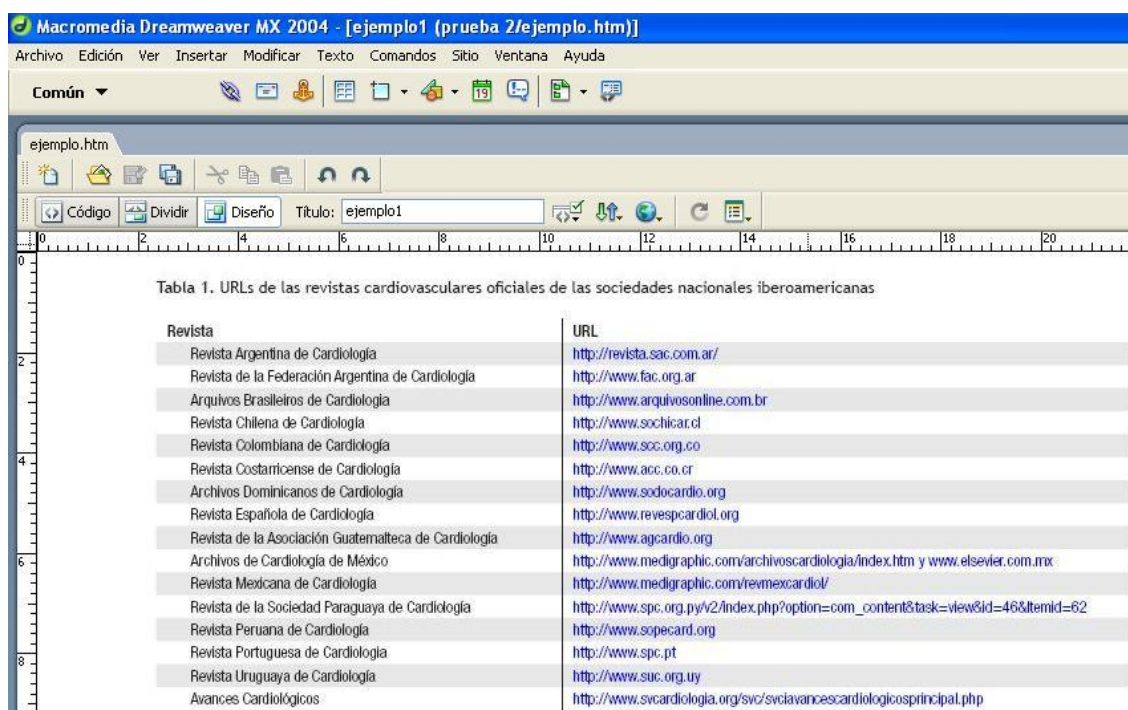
Macromedia Dreamweaver MX 2004 - [ejemplo1 (prueba 2/ejemplo.htm)]

Archivo Edición Ver Insertar Modificar Texto Comandos Sitio Ventana Ayuda

Común ▼

ejemplo.htm

Código Dividir Diseño Título: ejemplo1

0 2 4 6 8 10 12 14 16 18 20

Tabla 1. URLs de las revistas cardiovasculares oficiales de las sociedades nacionales iberoamericanas

| Revista | URL |
|---|---|
| Revista Argentina de Cardiología | http://revista.sac.com.ar/ |
| Revista de la Federación Argentina de Cardiología | http://www.fac.org.ar |
| Arquivos Brasileiros de Cardiologia | http://www.arquivosonline.com.br |
| Revista Chilena de Cardiología | http://www.sochicar.cl |
| Revista Colombiana de Cardiología | http://www.scc.org.co |
| Revista Costarricense de Cardiología | http://www.acc.co.cr |
| Archivos Dominicanos de Cardiología | http://www.sodocardio.org |
| Revista Española de Cardiología | http://www.revespcardiol.org |
| Revista de la Asociación Guatemalteca de Cardiología | http://www.agcardio.org |
| Archivos de Cardiología de México | http://www.medigraphic.com/archivoscardiologia/index.htm y www.elsevier.com.mx |
| Revista Mexicana de Cardiología | http://www.medigraphic.com/revmexcardiol/ |
| Revista de la Sociedad Paraguaya de Cardiología | http://www.spc.org.py/v2/index.php?option=com_content&task=view&id=46&Itemid=62 |
| Revista Peruana de Cardiología | http://www.sopecard.org |
| Revista Portuguesa de Cardiologia | http://www.spc.pt |
| Revista Uruguaya de Cardiología | http://www.suc.org.uy |
| Avances Cardiológicos | http://www.svcardiologia.org/svc/svciavancescardiologicosprincipal.php |